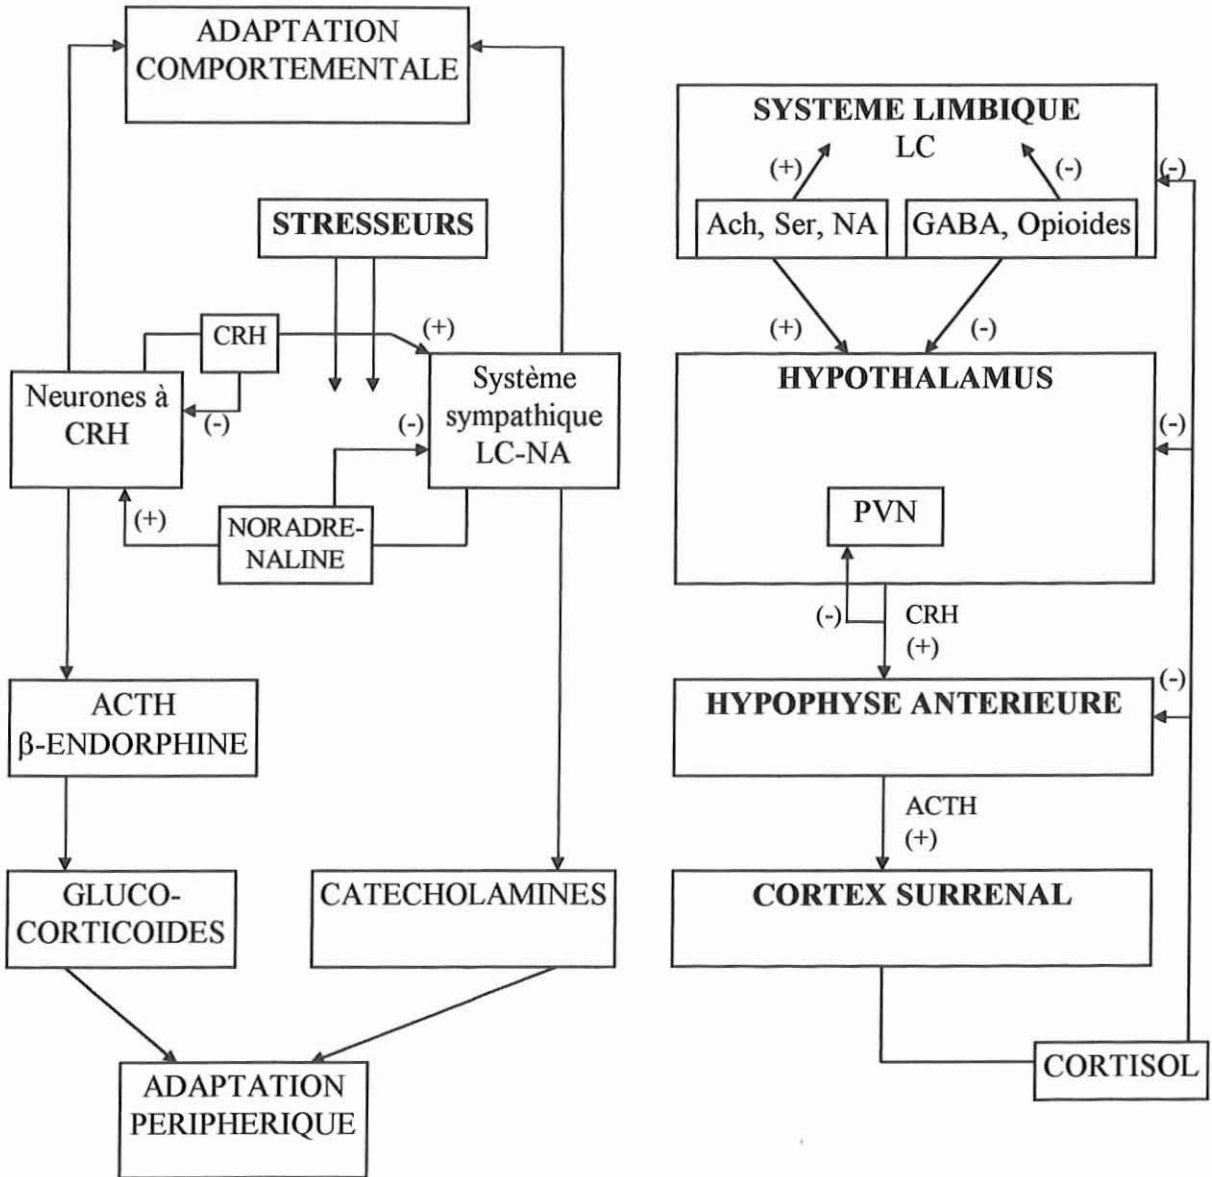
ADAPTATION COMPORTEMENTALE

STRESSEURS

CRH

(+)

Neurones à CRH

(-)

Système sympathique LC-NA

(-)

(+)

NORADRENALINE

ACTH
$\beta$-ENDORPHINE

GLUCOCORTICOIDES

CATECHOLAMINES

ADAPTATION PERIPHERIQUE

SYSTEME LIMBIQUE
LC

(+)

(-)

(-)

Ach, Ser, NA

GABA, Opioides

(+)

(-)

HYPOTHALAMUS

(-)

PVN

(-)

CRH
(+)

(-)

HYPOPHYSE ANTERIEURE

ACTH
(+)

CORTEX SURRENAL

CORTISOL